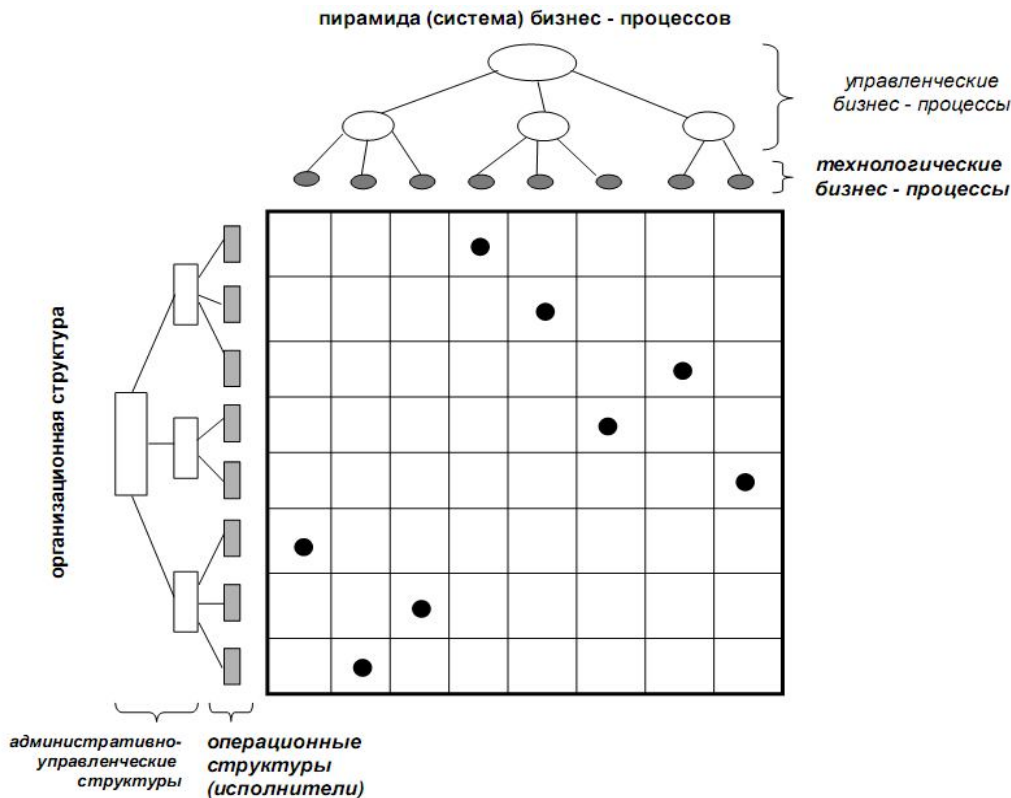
пирамида (система) бизнес - процессов

управленческие бизнес - процессы

технологические бизнес - процессы

организационная структура

административно-управленческие структуры

операционные структуры (исполнители)